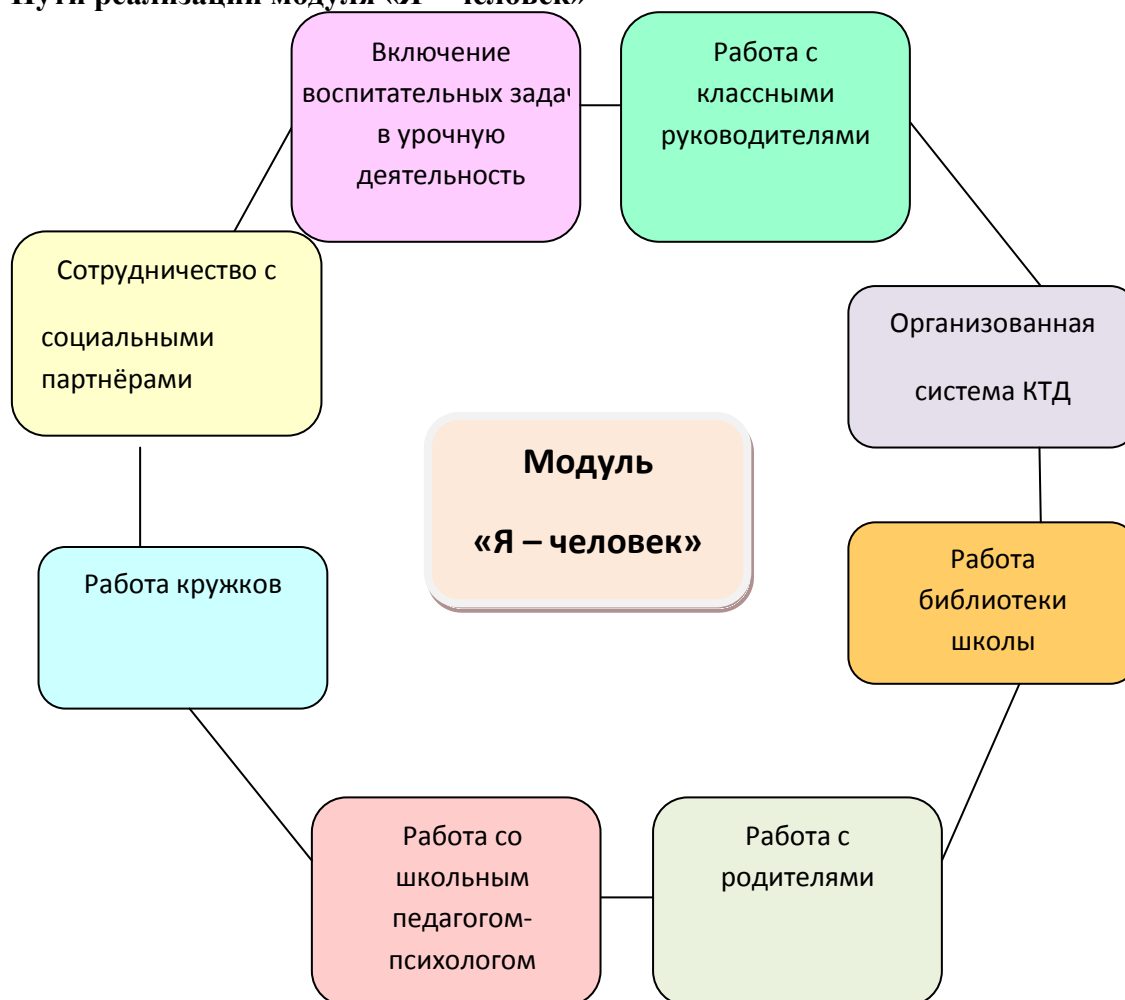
Пути реализации модуля «Я – человек»

Включение воспитательных задач в урочную деятельность

Работа с классными руководителями

Сотрудничество с социальными партнёрами

Организованная система КТД

Модуль «Я – человек»

Работа кружков

Работа библиотеки школы

Работа со школьным педагогом-психологом

Работа с родителями